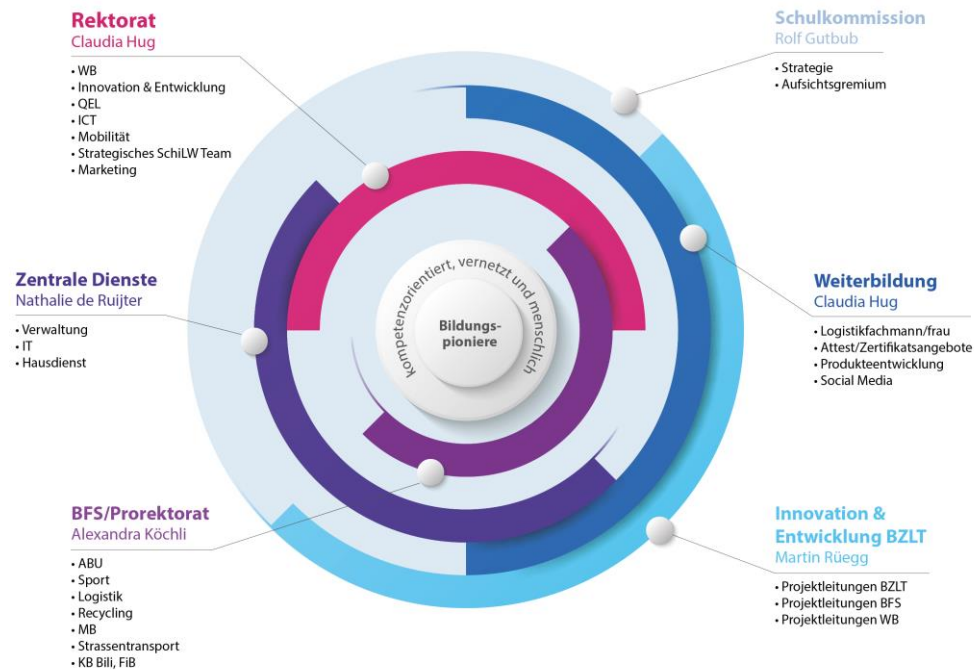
Rektorat
Claudia Hug

• WB
• Innovation & Entwicklung
• QEL
• ICT
• Mobilität
• Strategisches SchiLW Team
• Marketing

Schulkommission
Rolf Gutbub

• Strategie
• Aufsichtsgremium

Zentrale Dienste
Nathalie de Ruijter

• Verwaltung
• IT
• Hausdienst

kompetenzorientiert, vernetzt und menschlich

Bildungspioniere

Weiterbildung
Claudia Hug

• Logistikfachmann/frau
• Attest/Zertifikatsangebote
• Produkteentwicklung
• Social Media

BFS/Prorektorat
Alexandra Köchli

• ABU
• Sport
• Logistik
• Recycling
• MB
• Strassentransport
• KB Bili, FiB

Innovation & Entwicklung BZLT
Martin Rüegg

• Projektleitungen BZLT
• Projektleitungen BFS
• Projektleitungen WB